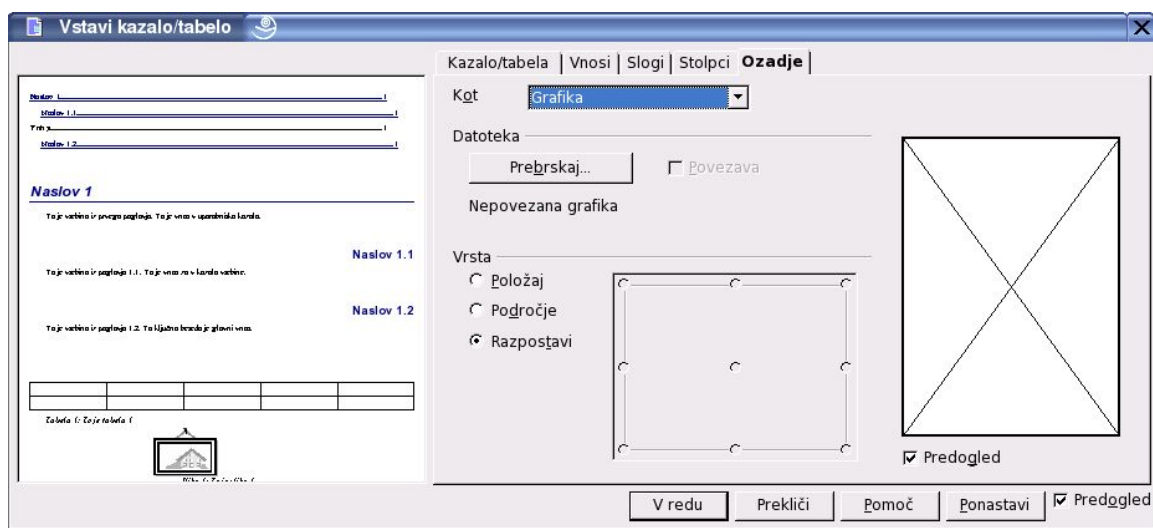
Vstavi kazalo/tabelo

Kazalo/tabela | Vnosi | Slogi | Stolpci | Ozadje

Naslov 1
Naslov 1.1
Tekst
Naslov 1.2

Naslov 1

To je vsebina iz prvega poglavja. To je vnos v uporabniško kazalo.

Naslov 1.1

To je vsebina iz poglavja 1.1. To je vnos za v kazalo vsebine.

Naslov 1.2

To je vsebina iz poglavja 1.2. Ta ključna beseda je glavni vnos.

Tabela 1: To je tabela 1

Slika 1: To je slika 1

Kot Grafika

Datoteka

Prebrskaj...

Povezava

Nepovezana grafika

Vrsta

Položaj

Področje

Razpostavi

Predogled

V redu Prekliči Pomoč Ponastavi Predogled